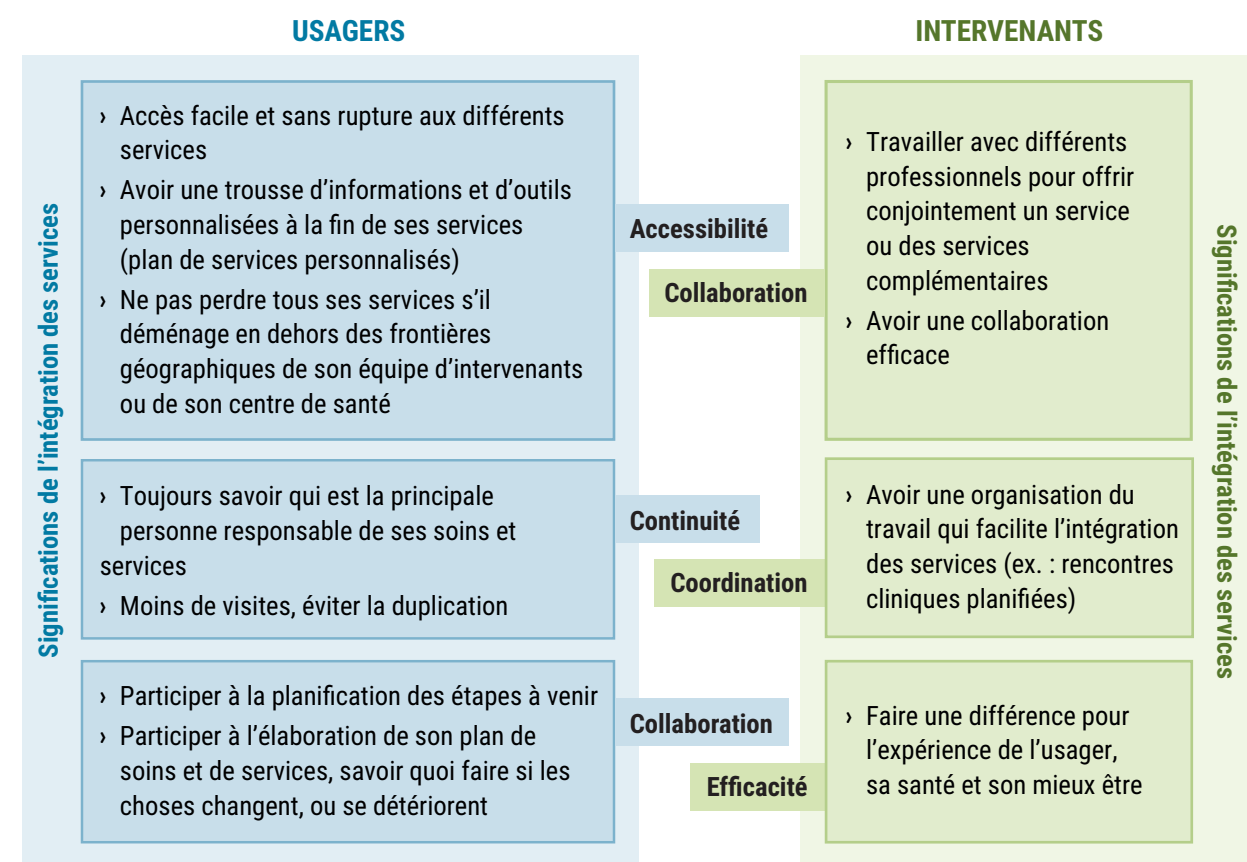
USAGERS

INTERVENANTS

Significations de l'intégration des services

› Accès facile et sans rupture aux différents services
› Avoir une trousse d'informations et d'outils personnalisées à la fin de ses services (plan de services personnalisés)
› Ne pas perdre tous ses services s'il déménage en dehors des frontières géographiques de son équipe d'intervenants ou de son centre de santé

Accessibilité

Collaboration

› Travailler avec différents professionnels pour offrir conjointement un service ou des services complémentaires
› Avoir une collaboration efficace

› Toujours savoir qui est la principale personne responsable de ses soins et services
› Moins de visites, éviter la duplication

Continuité

Coordination

› Avoir une organisation du travail qui facilite l'intégration des services (ex. : rencontres cliniques planifiées)

› Participer à la planification des étapes à venir
› Participer à l'élaboration de son plan de soins et de services, savoir quoi faire si les choses changent, ou se détériorent

Collaboration

Efficacité

› Faire une différence pour l'expérience de l'usager, sa santé et son mieux être

Significations de l'intégration des services